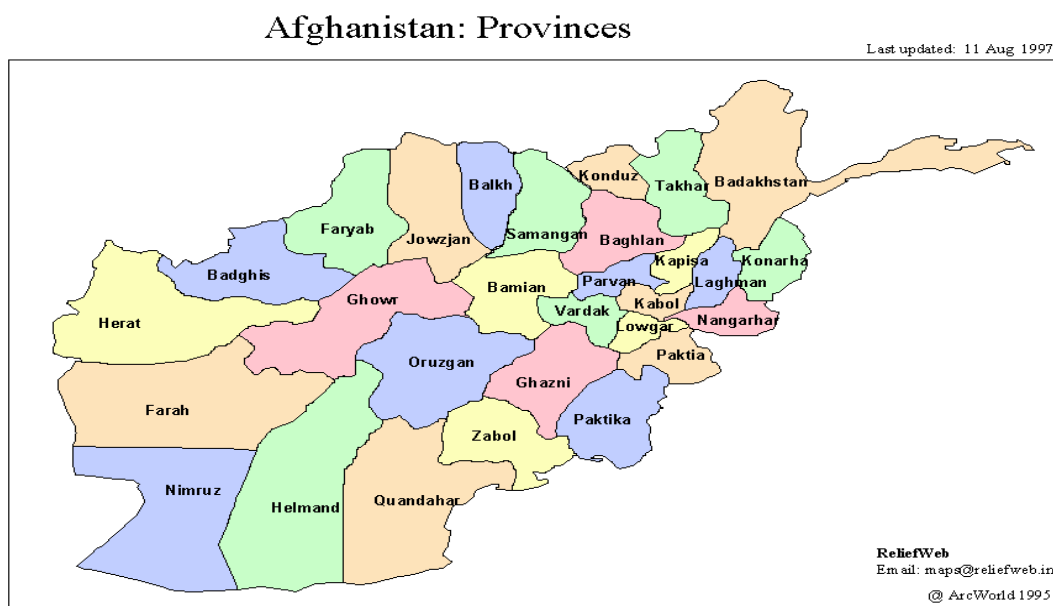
Afghanistan: Provinces

Last updated: 11 Aug 1997

Balkh
Konduz
Takhar
Badakhstan
Faryab
Jowzjan
Samangan
Baghlan
Badghis
Kapisa
Konarha
Bamian
Parvan
Laghman
Ghowr
Kabol
Herat
Vardak
Nangarhar
Lowgar
Oruzgan
Paktia
Ghazni
Farah
Paktika
Zabol
Nimruz
Helmand
Quandahar

ReliefWeb
Email: maps@reliefweb.in

@ ArcWorld 1995